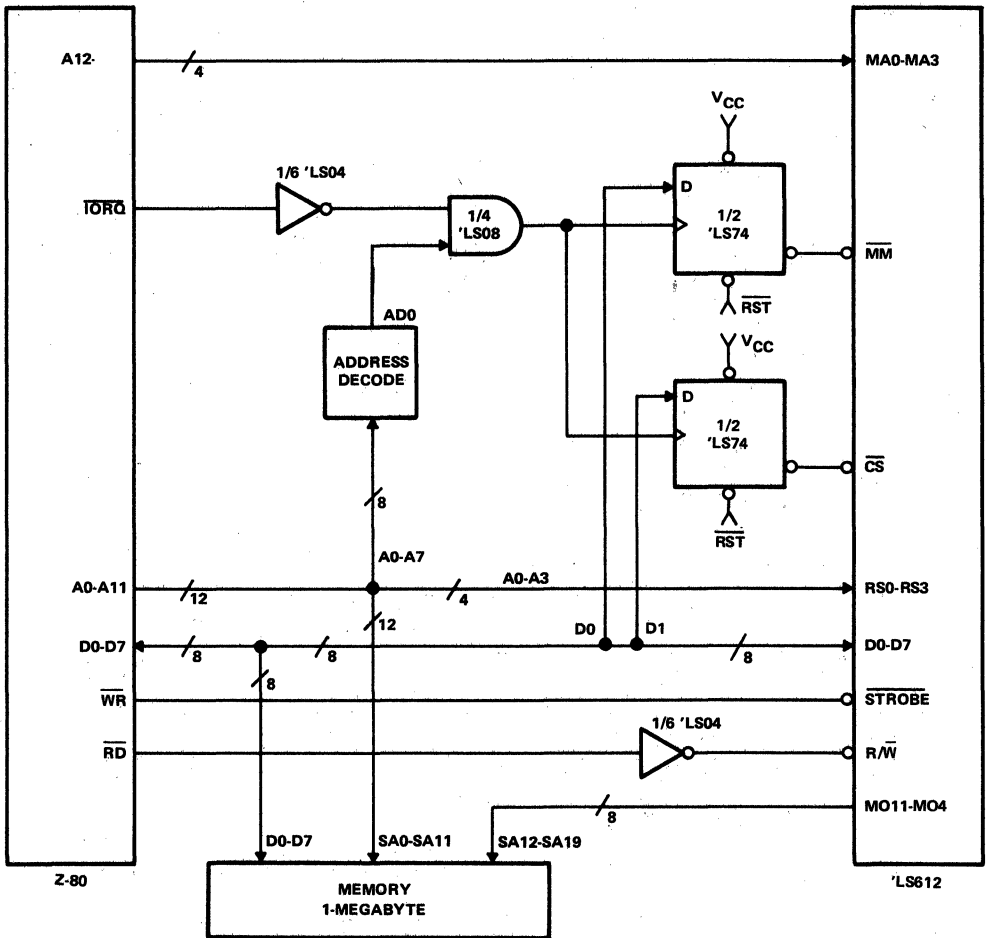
A12-
4
MA0-MA3
$V_{CC}$
1/6 'LS04
$\overline{IORQ}$
1/4 'LS08
D
1/2 'LS74
$\overline{MM}$
$\overline{RST}$
AD0
ADDRESS DECODE
$V_{CC}$
D
1/2 'LS74
$\overline{CS}$
$\overline{RST}$
8
A0-A7
A0-A11
12
A0-A3
4
RS0-RS3
12
D0
D1
D0-D7
8
8
8
D0-D7
8
$\overline{WR}$
$\overline{STROBE}$
$\overline{RD}$
1/6 'LS04
R/$\overline{W}$
8
MO11-MO4
D0-D7
SA0-SA11
SA12-SA19
Z-80
MEMORY 1-MEGABYTE
'LS612